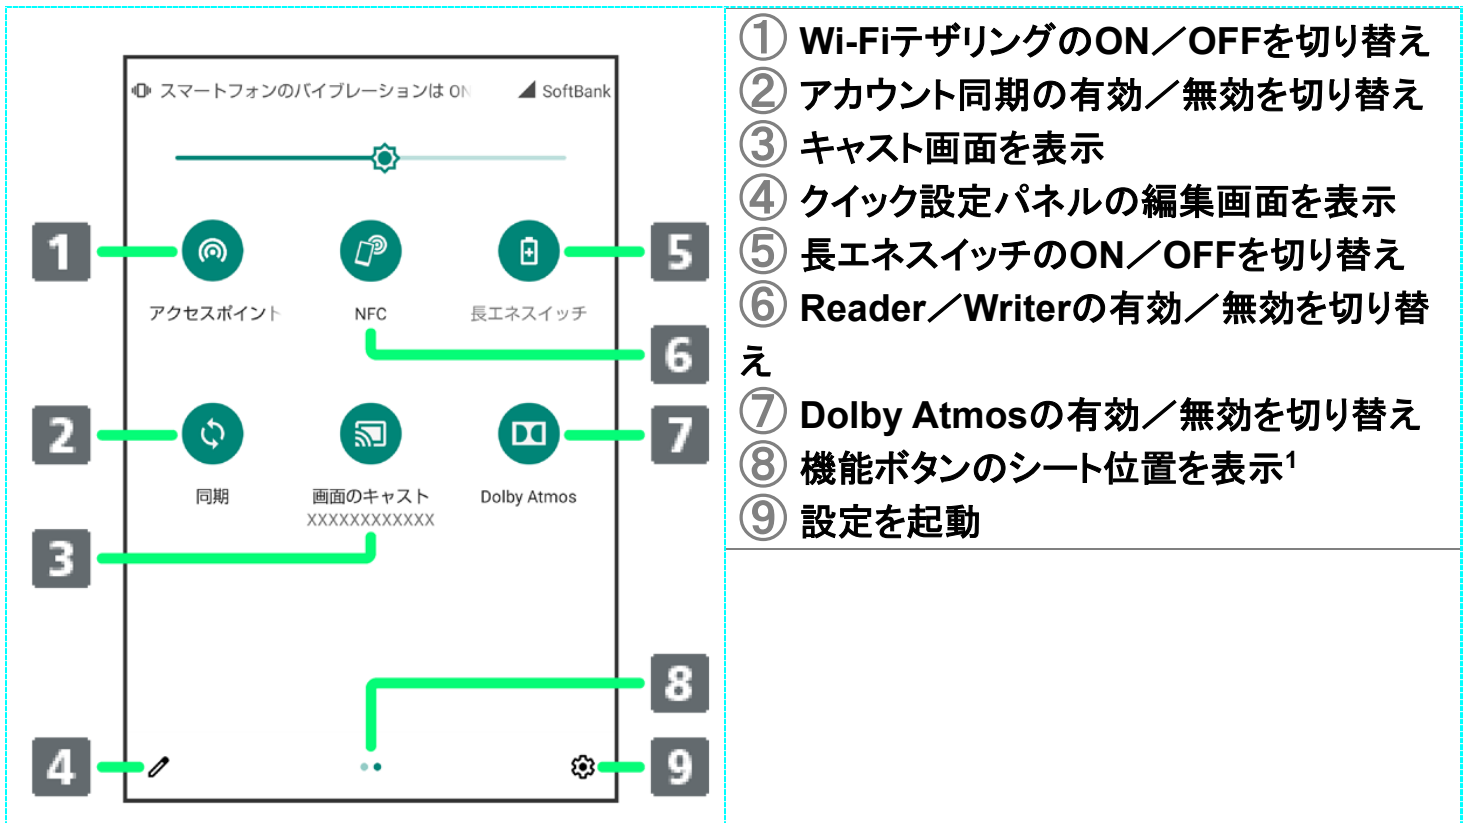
スマートフォンのバイブレーションは ON

SoftBank

1

アクセスポイント

NFC

長エネスイッチ

5

6

2

同期

画面のキャスト
XXXXXXXXXXXX

Dolby Atmos

7

3

8

4

9

① Wi-FiテザリングのON／OFFを切り替え
② アカウント同期の有効／無効を切り替え
③ キャスト画面を表示
④ クイック設定パネルの編集画面を表示
⑤ 長エネスイッチのON／OFFを切り替え
⑥ Reader／Writerの有効／無効を切り替え
⑦ Dolby Atmosの有効／無効を切り替え
⑧ 機能ボタンのシート位置を表示$^1$
⑨ 設定を起動